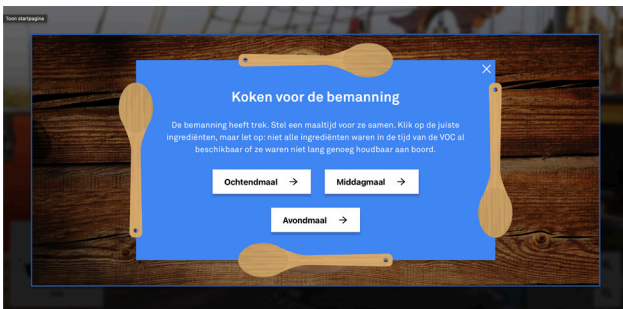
Toon startpagina

Koken voor de bemanning

De bemanning heeft trek. Stel een maaltijd voor ze samen. Klik op de juiste ingrediënten, maar let op: niet alle ingrediënten waren in de tijd van de VOC al beschikbaar of ze waren niet lang genoeg houdbaar aan boord.

Ochtendmaal →

Middagmaal →

Avondmaal →